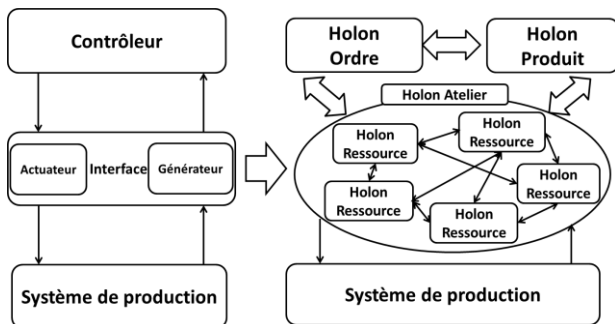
Contrôleur

Actuateur Interface Générateur

Système de production

Holon Ordre

Holon Produit

Holon Atelier

Holon Ressource

Holon Ressource

Holon Ressource

Holon Ressource

Holon Ressource

Système de production